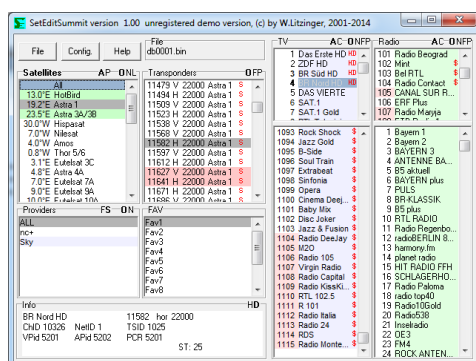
SetEditSummit version 1.00 unregistered demo version, (c) by W.Litzinger, 2001-2014

File Config. Help

File
db0001.bin

Satellites AP ONL
All
13.0°E HotBird
19.2°E Astra 1
23.5°E Astra 3A/3B
30.0°W Hispasat
7.0°W Nilesat
4.0°W Amos
0.8°W Thor 5/6
3.1°E Eutelsat 3C
4.8°E Astra 4A
7.0°E Eutelsat 7A
9.0°E Eutelsat 9A

Transponders OFP
11479 V 22000 Astra 1 S
11494 H 22000 Astra 1 S
11509 V 22000 Astra 1 S
11523 H 22000 Astra 1 S
11538 V 22000 Astra 1 S
11568 V 22000 Astra 1 S
11582 H 22000 Astra 1 S
11597 V 22000 Astra 1 S
11612 H 22000 Astra 1 S
11627 V 22000 Astra 1 S
11641 H 22000 Astra 1 S
11671 H 22000 Astra 1 S
11686 V 22000 Astra 1 S

Providers FS ON
ALL
nc+
Sky

FAV
Fav1
Fav2
Fav3
Fav4
Fav5
Fav6
Fav7
Fav8

Info HD
BR Nord HD 11582 hor 22000
CHD 10326 NetID 1 TSID 1025
VPid 5201 APid 5202 PCR 5201
ST: 25

TV AC ONFP
1 Das Erste HD HD
2 ZDF HD HD
3 BR Süd HD HD
4 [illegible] HD
5 DAS VIERTE
6 SAT.1
7 SAT.1 Gold S

1093 Rock Shock
1094 Jazz Gold
1095 B-Site
1096 Soul Train
1097 Extrabeat
1098 Sinfonia
1099 Opera
1100 Cinema Deej...
1101 Baby Me
1102 Disc Joker
1103 Jazz & Fusion
1104 Radio DeeJay
1105 m2o
1106 Radio 105
1107 Virgin Radio
1108 Radio Capital
1109 Radio KissKi...
1110 RTL 102.5
1111 R 101
1112 Radio Italia
1113 Radio 24
1114 RDS
1115 Radio Monte...

Radio AC ONFP
101 Radio Beograd
102 Mint S
103 Bel RTL S
104 Radio Contact S
105 CANAL SUR R...
106 ERF Plus
107 Radio Maryja S

1 Bayern 1
2 Bayern 2
3 BAYERN 3
4 ANTENNE BA...
5 B5 aktuell
6 BAYERN plus
7 PULS
8 BR-KLASSIK
9 B5 plus
10 RTL RADIO
11 Radio Regenbo...
12 radioBERLIN 8...
13 harmony.fm
14 planet radio
15 HIT RADIO FFH
16 SCHLAGERHO...
17 Radio Paloma
18 radio top40
19 Radio10Gold
20 Radio538
21 Inselradio
22 OE3
23 FM4
24 ROCK ANTEN...